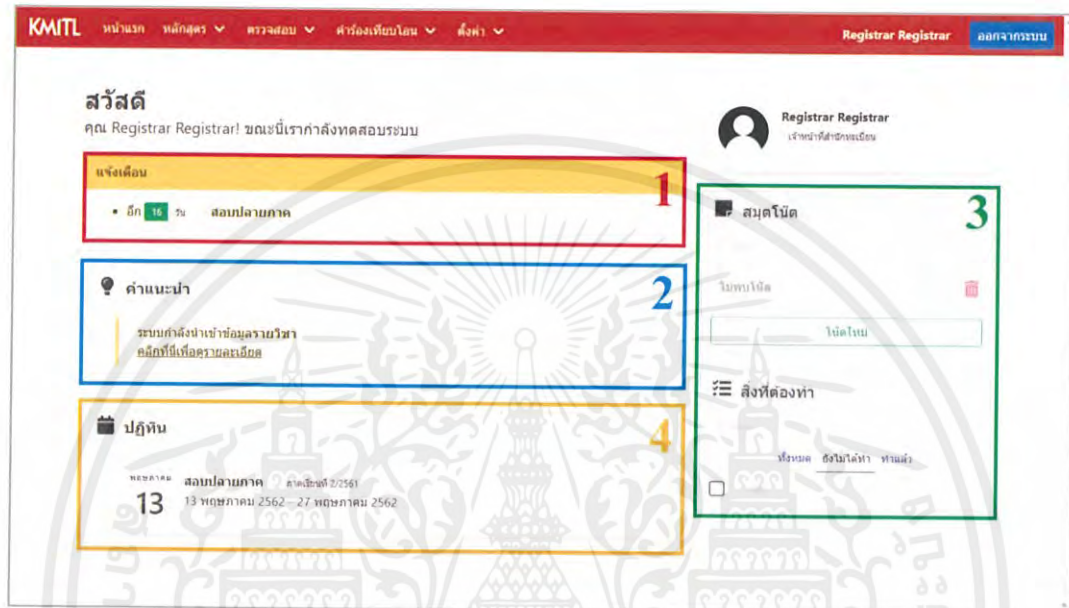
KMITL หน้าแรก หลักสูตร ตรวจสอบ คำร้องเทียบโอน ตั้งค่า Registrar Registrar ออกจากระบบ

สวัสดี
คุณ Registrar Registrar! ขณะนี้เรากำลังทดสอบระบบ

Registrar Registrar
เจ้าหน้าที่สำนักทะเบียน

แจ้งเตือน
1
• อีก 16 วัน สอบปลายภาค

3
สมุดโน้ต
ไม่พบโน้ต
โน้ตใหม่

2
คำแนะนำ
ระบบกำลังนำเข้าข้อมูลรายวิชา
คลิกที่นี่เพื่อดูรายละเอียด

สิ่งที่ต้องทำ

4
ปฏิทิน
ทั้งหมด ยังไม่ได้ทำ ทำแล้ว
พฤษภาคม
13
สอบปลายภาค ภาคเรียนที่ 2/2561
13 พฤษภาคม 2562 - 27 พฤษภาคม 2562